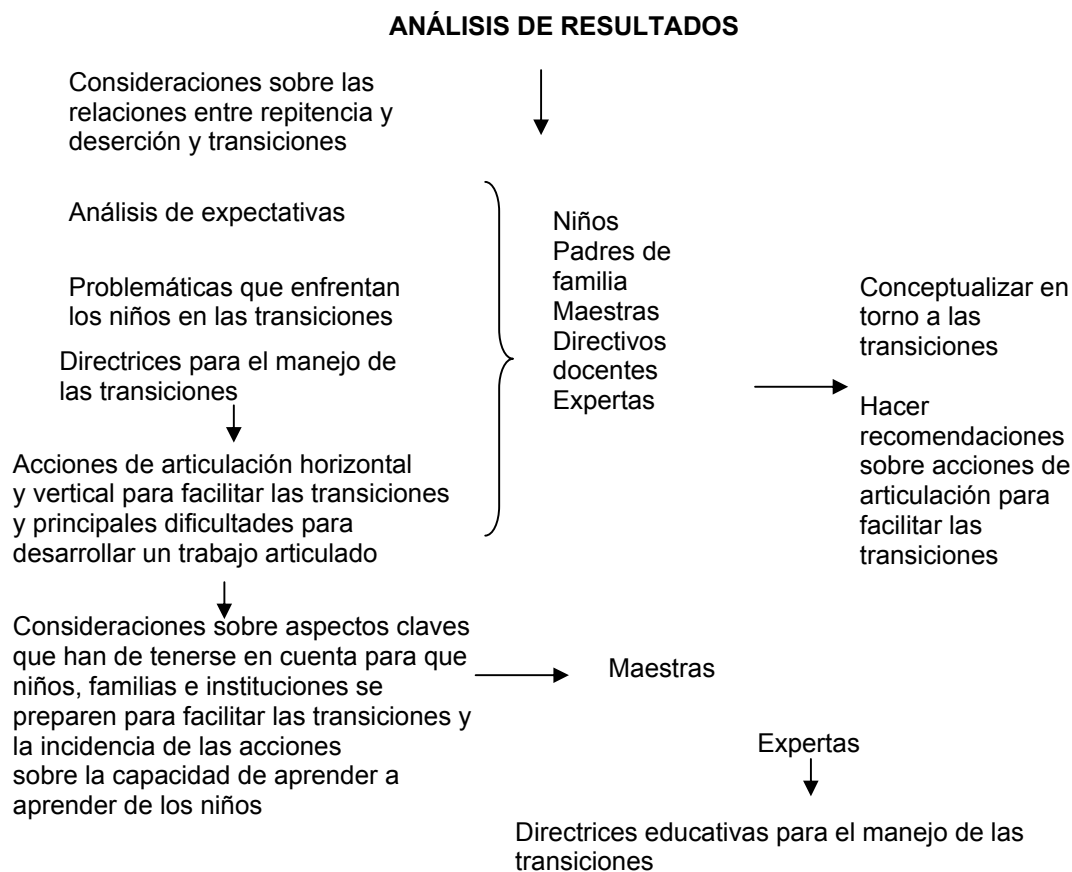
**ANÁLISIS DE RESULTADOS**

Consideraciones sobre las relaciones entre repitencia y deserción y transiciones

Análisis de expectativas

Problemáticas que enfrentan los niños en las transiciones

Directrices para el manejo de las transiciones

Acciones de articulación horizontal y vertical para facilitar las transiciones y principales dificultades para desarrollar un trabajo articulado

Niños
Padres de familia
Maestras
Directivos docentes
Expertas

Conceptualizar en torno a las transiciones

Hacer recomendaciones sobre acciones de articulación para facilitar las transiciones

Consideraciones sobre aspectos claves que han de tenerse en cuenta para que niños, familias e instituciones se preparen para facilitar las transiciones y la incidencia de las acciones sobre la capacidad de aprender a aprender de los niños

Maestras

Expertas

Directrices educativas para el manejo de las transiciones